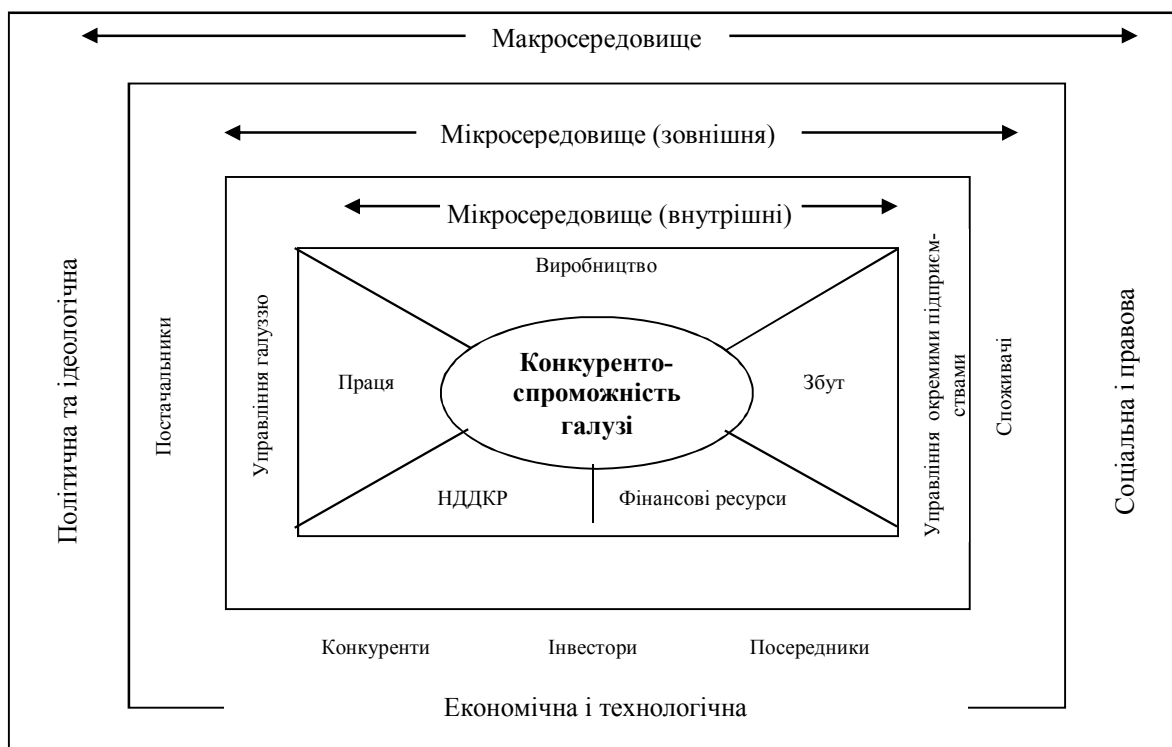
Макросередовище

Мікросередовище (зовнішня)

Мікросередовище (внутрішні)

Виробництво

Політична та ідеологічна

Постачальники

Управління галуззю

Праця

Конкурентоспроможність галузі

Збут

Управління окремими підприємствами

Споживачі

Соціальна і правова

НДДКР

Фінансові ресурси

Конкуренти

Інвестори

Посередники

Економічна і технологічна